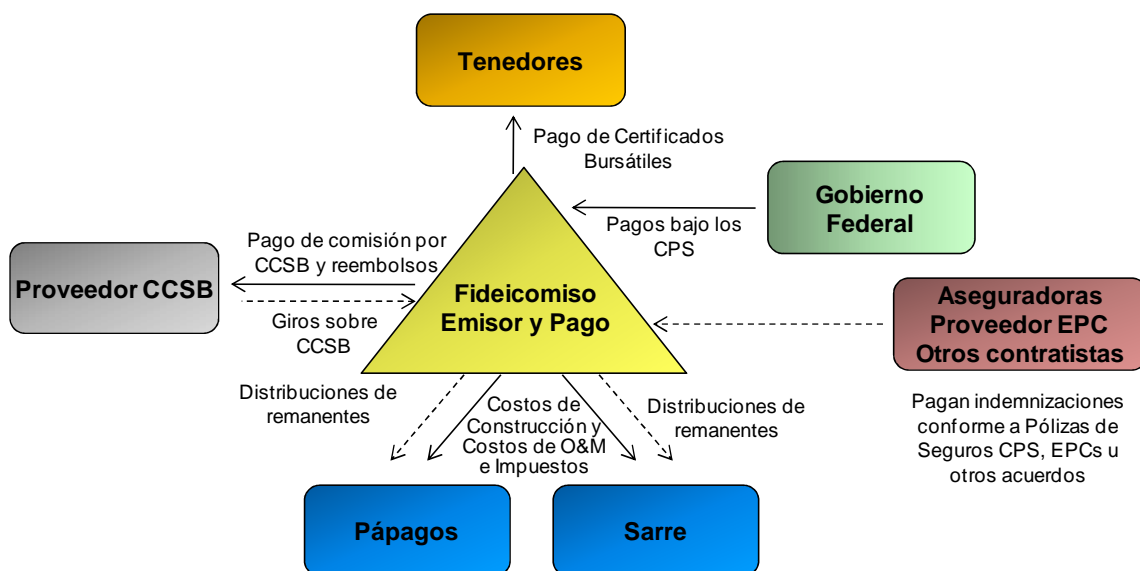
Tenedores

Pago de Certificados Bursátiles

Gobierno Federal

Pagos bajo los CPS

Pago de comisión por CCSB y reembolsos

Proveedor CCSB

Giros sobre CCSB

Fideicomiso Emisor y Pago

Aseguradoras Proveedor EPC Otros contratistas

Pagan indemnizaciones conforme a Pólizas de Seguros CPS, EPCs u otros acuerdos

Distribuciones de remanentes

Costos de Construcción y Costos de O&M e Impuestos

Distribuciones de remanentes

Pápagos

Sarre